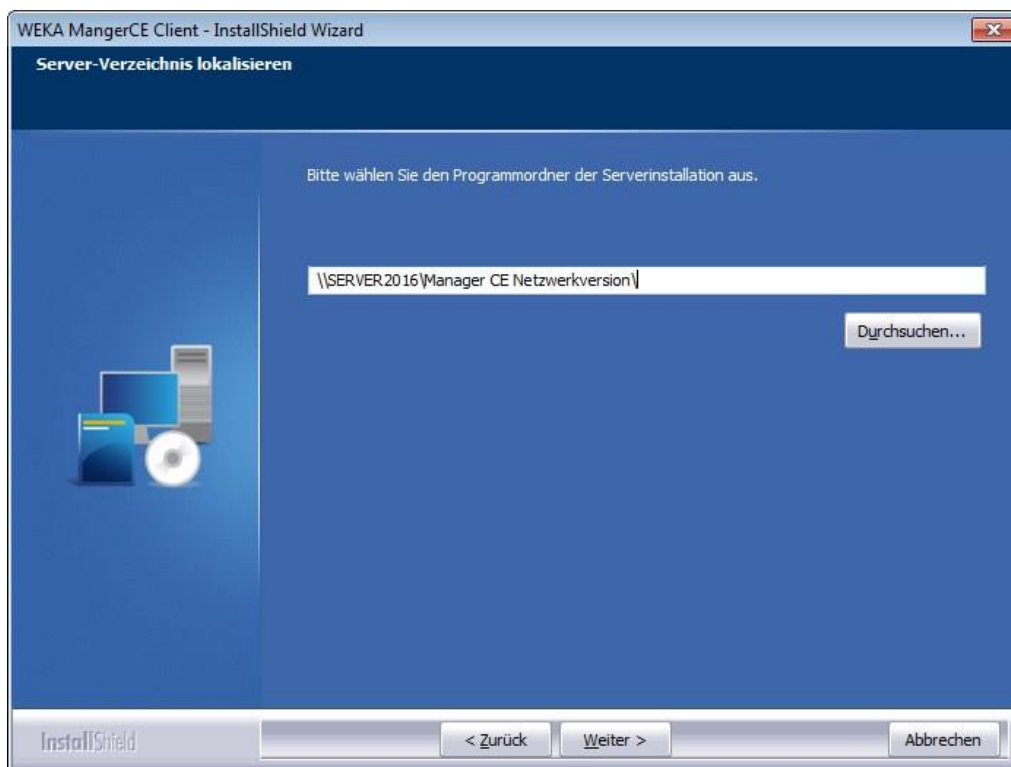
WEKA MangerCE Client - InstallShield Wizard

Server-Verzeichnis lokalisieren

Bitte wählen Sie den Programmordner der Serverinstallation aus.

\\SERVER2016\Manager CE Netzwerkversion\

Durchsuchen...

InstallShield

< Zurück

Weiter >

Abbrechen